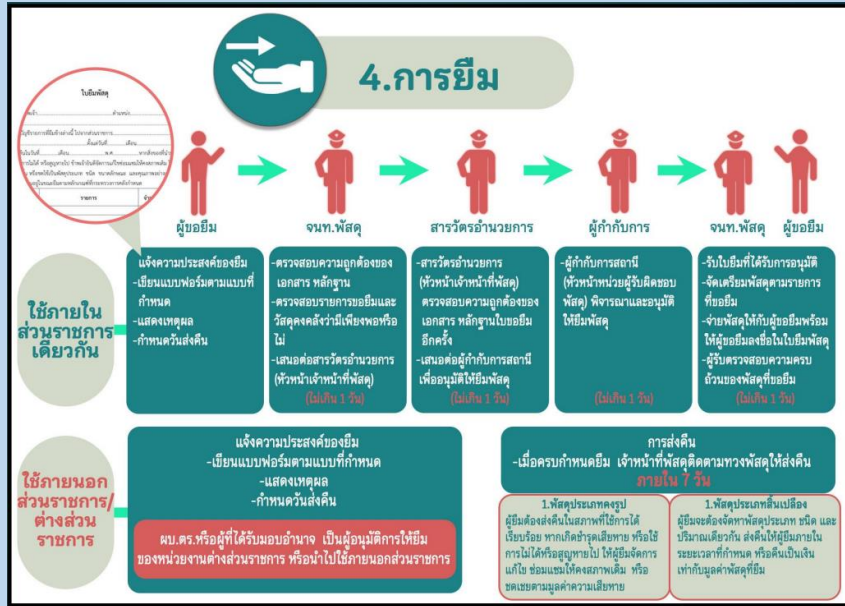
4.การยืม

ใบยืมพัสดุ

ผู้ขอยืม

จนท.พัสดุ

สารวัตรอำนวยการ

ผู้กำกับการ

จนท.พัสดุ

ผู้ขอยืม

ใช้ภายในส่วนราชการเดียวกัน

แจ้งความประสงค์ของยืม
-เขียนแบบฟอร์มตามแบบที่กำหนด
-แสดงเหตุผล
-กำหนดวันส่งคืน

-ตรวจสอบความถูกต้องของเอกสาร หลักฐาน
-ตรวจสอบรายการขอยืมและวัสดุคงคลังว่ามีเพียงพอหรือไม่
-เสนอต่อสารวัตรอำนวยการ (หัวหน้าเจ้าหน้าที่พัสดุ)
(ไม่เกิน 1 วัน)

-สารวัตรอำนวยการ (หัวหน้าเจ้าหน้าที่พัสดุ) ตรวจสอบความถูกต้องของเอกสาร หลักฐานใบขอยืมอีกครั้ง
-เสนอต่อผู้กำกับการสถานีเพื่ออนุมัติให้ยืมพัสดุ
(ไม่เกิน 1 วัน)

-ผู้กำกับการสถานี (หัวหน้าหน่วยผู้รับผิดชอบพัสดุ) พิจารณาและอนุมัติให้ยืมพัสดุ
(ไม่เกิน 1 วัน)

-รับใบยืมที่ได้รับการอนุมัติ
-จัดเตรียมพัสดุตามรายการที่ขอยืม
-จ่ายพัสดุให้กับผู้ขอยืมพร้อมให้ผู้ยืมลงชื่อในใบยืมพัสดุ
-ผู้รับตรวจสอบความครบถ้วนของพัสดุที่ขอยืม
(ไม่เกิน 1 วัน)

ใช้ภายนอกส่วนราชการ/ต่างส่วนราชการ

แจ้งความประสงค์ของยืม
-เขียนแบบฟอร์มตามแบบที่กำหนด
-แสดงเหตุผล
-กำหนดวันส่งคืน

ผบ.ตร.หรือผู้ที่ได้รับมอบอำนาจ เป็นผู้อนุมัติการให้ยืมของหน่วยงานต่างส่วนราชการ หรือนำไปใช้ภายนอกส่วนราชการ

การส่งคืน
-เมื่อครบกำหนดยืม เจ้าหน้าที่พัสดุติดตามทวงพัสดุให้ส่งคืน
ภายใน 7 วัน

1.พัสดุประเภทคงรูป
ผู้ยืมต้องส่งคืนในสภาพที่ใช้การได้เรียบร้อย หากเกิดชำรุดเสียหาย หรือใช้การไม่ได้หรือสูญหายไป ให้ผู้ยืมจัดการแก้ไข ซ่อมแซมให้คงสภาพเดิม หรือชดเชยตามมูลค่าความเสียหาย

1.พัสดุประเภทสิ้นเปลือง
ผู้ยืมจะต้องจัดหาพัสดุประเภท ชนิด และปริมาณเดียวกัน ส่งคืนให้ผู้ยืมภายในระยะเวลาที่กำหนด หรือคืนเป็นเงินเท่ากับมูลค่าพัสดุที่ยืม